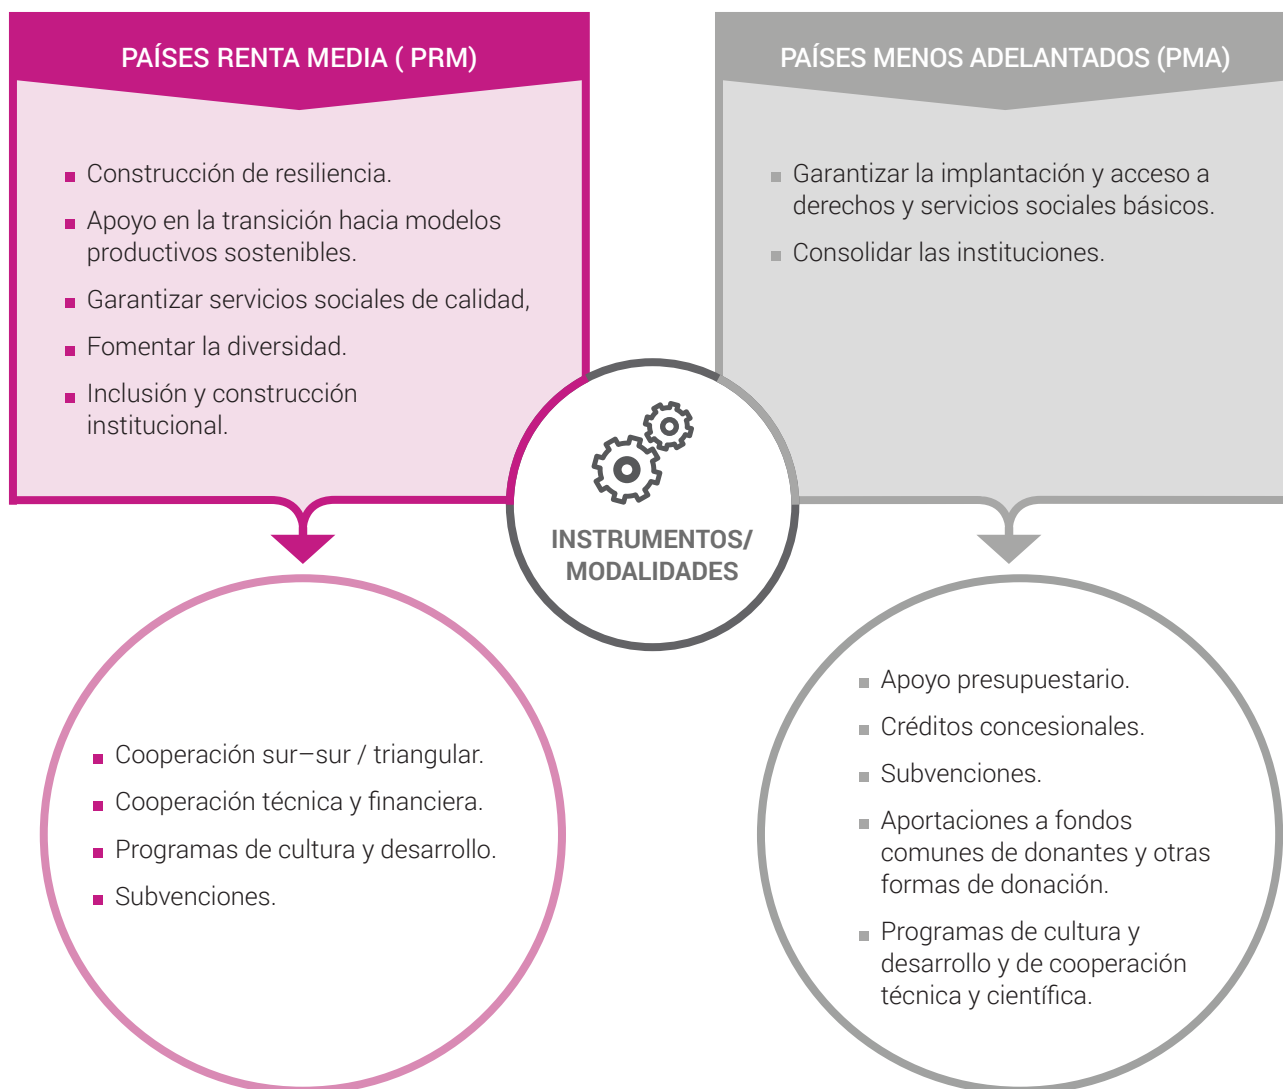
PAÍSES RENTA MEDIA ( PRM)

- Construcción de resiliencia.
- Apoyo en la transición hacia modelos productivos sostenibles.
- Garantizar servicios sociales de calidad,
- Fomentar la diversidad.
- Inclusión y construcción institucional.

PAÍSES MENOS ADELANTADOS (PMA)

- Garantizar la implantación y acceso a derechos y servicios sociales básicos.
- Consolidar las instituciones.

INSTRUMENTOS/ MODALIDADES

- Cooperación sur—sur / triangular.
- Cooperación técnica y financiera.
- Programas de cultura y desarrollo.
- Subvenciones.

- Apoyo presupuestario.
- Créditos concesionales.
- Subvenciones.
- Aportaciones a fondos comunes de donantes y otras formas de donación.
- Programas de cultura y desarrollo y de cooperación técnica y científica.